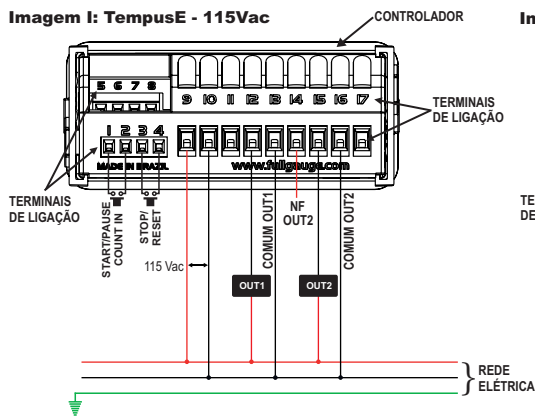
Imagem I: TempusE - 115Vac

CONTROLADOR

In

5 6 7 8

9 10 11 12 13 14 15 16 17

TERMINAIS DE LIGAÇÃO

1 2 3 4

MADE IN BRAZIL

www.fullgauge.com

TERMINAIS DE LIGAÇÃO

START/PAUSE COUNT IN

STOP/ RESET

COMUM OUT1

NF OUT2

COMUM OUT2

115 Vac

OUT1

OUT2

TE DE

REDE ELÉTRICA